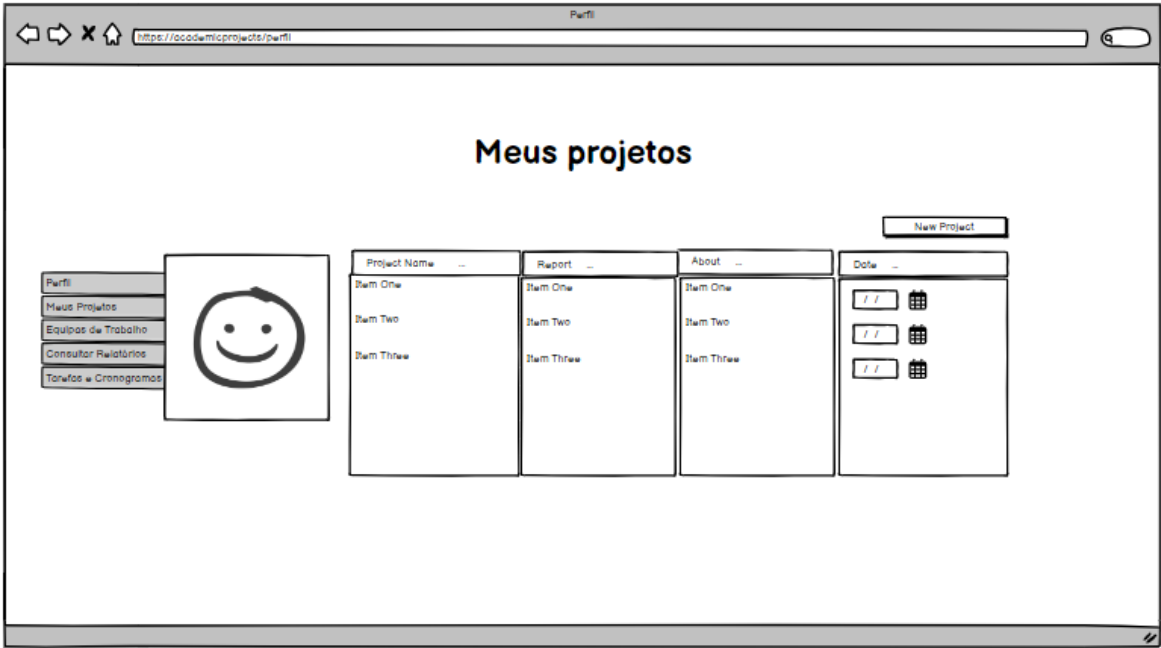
Perfil

https://academicprojects/perfil

Meus projetos

New Project

Perfil
Meus Projetos
Equipas de Trabalho
Consultar Relatórios
Tarefas e Cronogramas

| Project Name ... | Report ... | About ... | Date ... |
|---|---|---|---|
| Item One | Item One | Item One | / / |
| Item Two | Item Two | Item Two | / / |
| Item Three | Item Three | Item Three | / / |